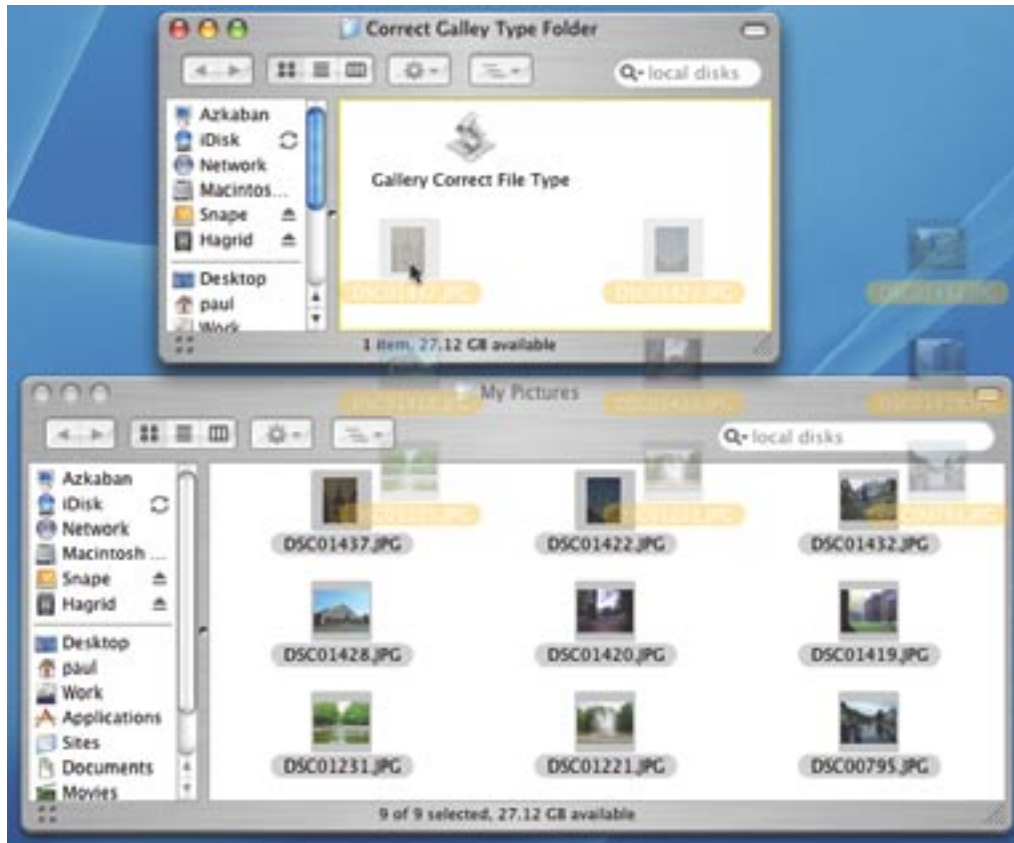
Correct Galley Type Folder

local disks

Azkaban
iDisk
Network
Macintos...
Snape
Hagrid
Desktop
paul
Work

Gallery Correct File Type

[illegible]
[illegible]
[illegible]

1 item, 27.12 GB available

My Pictures

local disks

Azkaban
iDisk
Network
Macintosh ...
Snape
Hagrid
Desktop
paul
Work
Applications
Sites
Documents
Movies

DSC01437.JPG
DSC01422.JPG
DSC01432.JPG
DSC01428.JPG
DSC01420.JPG
DSC01419.JPG
DSC01231.JPG
DSC01221.JPG
DSC00795.JPG

9 of 9 selected, 27.12 GB available